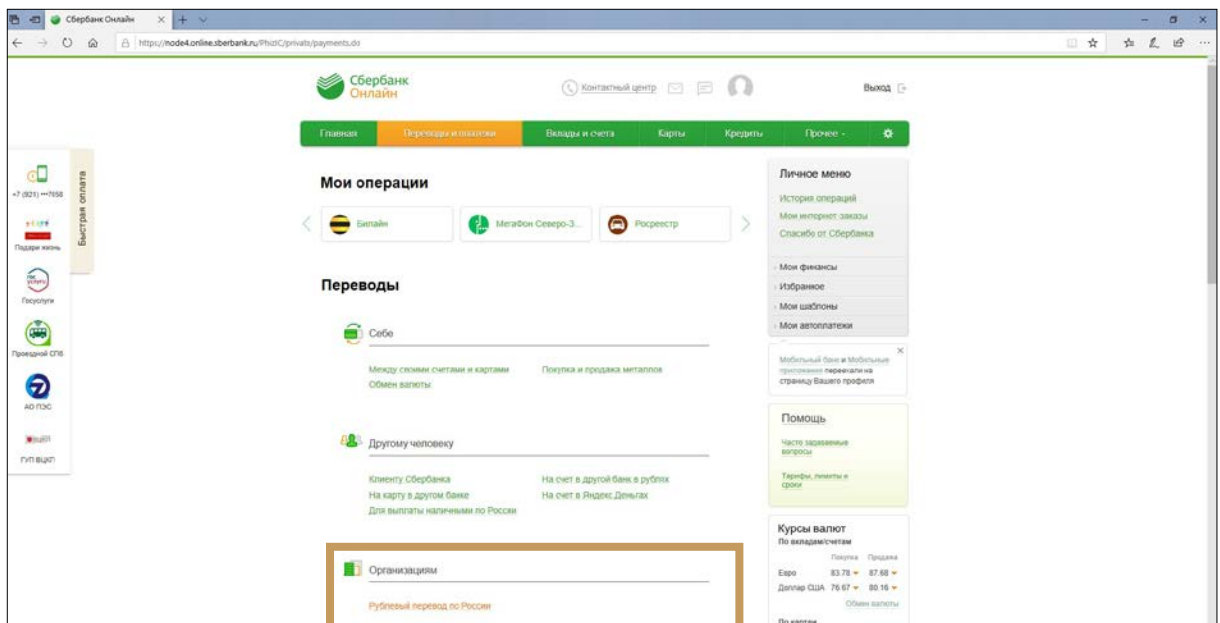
Сбербанк Онлайн

https://node4.online.sberbank.ru/PhizIC/private/payments.do

Сбербанк Онлайн

Контактный центр

Выход

Главная | Переводы и платежи | Вклады и счета | Карты | Кредиты | Прочее

+7 (921) •••7658

Подари жизнь

Госуслуги

Проездной СПб

АО ПЭС

ГУП ВЦКП

Быстрая оплата

Мои операции

Билайн

МегаФон Северо-З...

Росреестр

Переводы

Себе

Между своими счетами и картами

Обмен валюты

Покупка и продажа металлов

Другому человеку

Клиенту Сбербанка

На карту в другом банке

Для выплаты наличными по России

На счет в другой банк в рублях

На счет в Яндекс.Деньгах

Организациям

Рублевый перевод по России

Личное меню

История операций

Мои интернет заказы

Спасибо от Сбербанка

Мои финансы

Избранное

Мои шаблоны

Мои автоплатежи

Мобильный банк и Мобильные приложения переехали на страницу Вашего профиля

Помощь

Часто задаваемые вопросы

Тарифы, лимиты и сроки

Курсы валют

По вкладам/счетам

| | Покупка | Продажа |
|---|---|---|
| Евро | 83.78 | 87.68 |
| Доллар США | 76.67 | 80.16 |

Обмен валюты

По картам